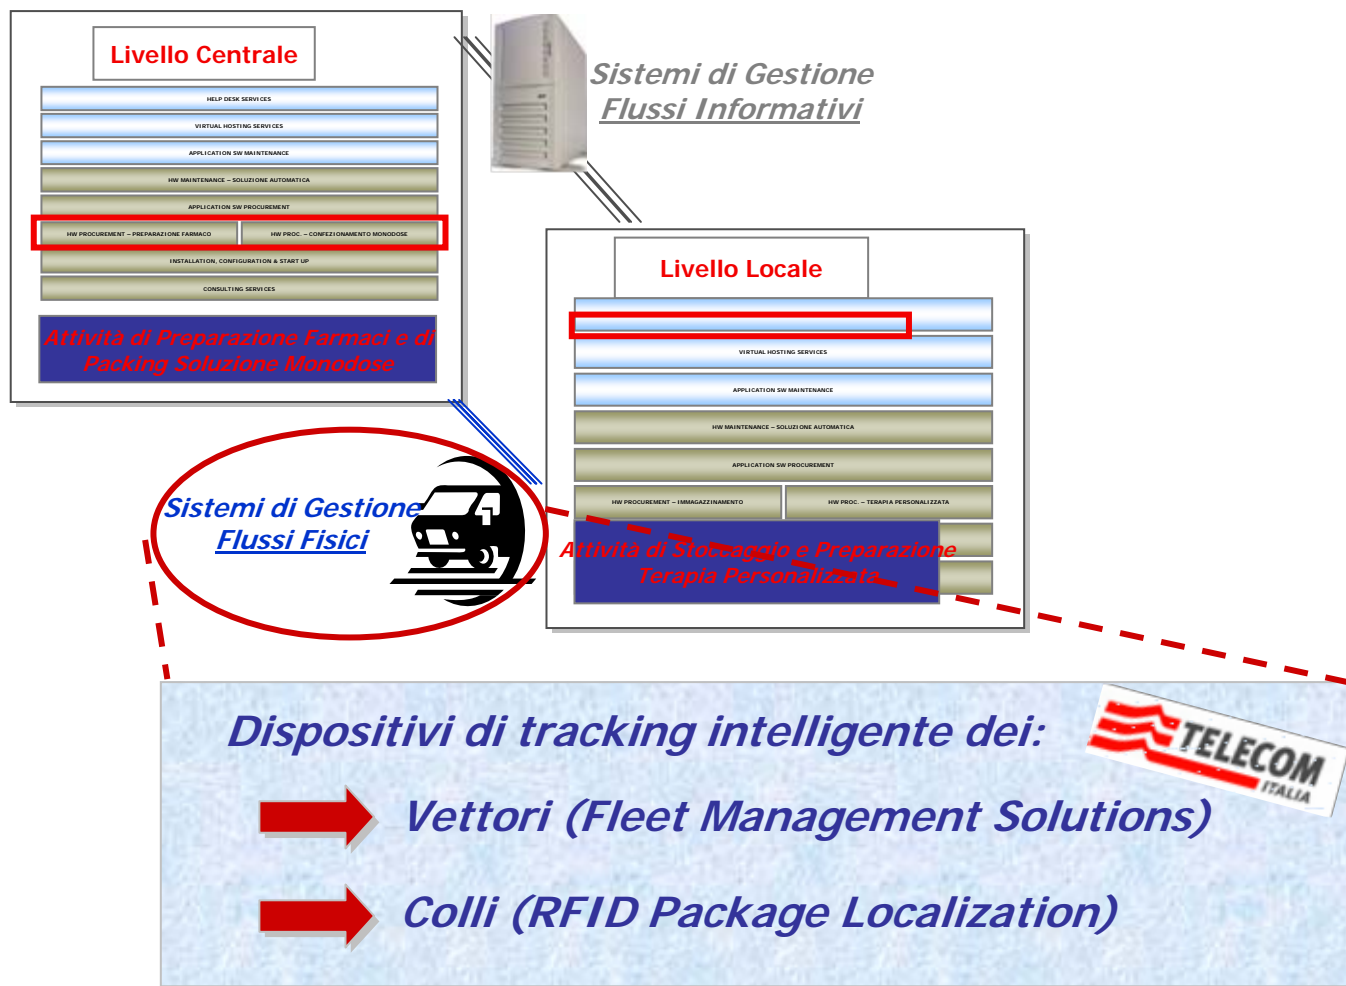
Livello Centrale

HELP DESK SERVICES

VIRTUAL HOSTING SERVICES

APPLICATION SW MAINTENANCE

HW MAINTENANCE – SOLUZIONE AUTOMATICA

APPLICATION SW PROCUREMENT

HW PROCUREMENT – PREPARAZIONE FARMACO

HW PROC. – CONFEZIONAMENTO MONODOSE

INSTALLATION, CONFIGURATION & START UP

CONSULTING SERVICES

Attività di Preparazione Farmaci e di Packing Soluzione Monodose

Sistemi di Gestione Flussi Informativi

Livello Locale

VIRTUAL HOSTING SERVICES

APPLICATION SW MAINTENANCE

HW MAINTENANCE – SOLUZIONE AUTOMATICA

APPLICATION SW PROCUREMENT

HW PROCUREMENT – IMMAGAZZINAMENTO

HW PROC. – TERAPIA PERSONALIZZATA

Attività di Stoccaggio e Preparazione Terapia Personalizzata

Sistemi di Gestione Flussi Fisici

Dispositivi di tracking intelligente dei:

TELECOM ITALIA

Vettori (Fleet Management Solutions)

Colli (RFID Package Localization)